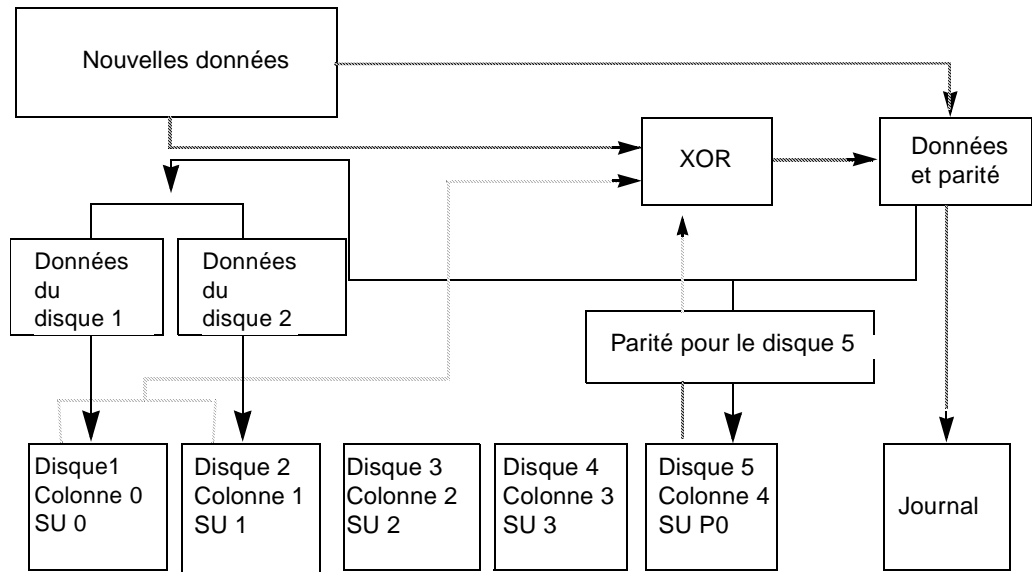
Nouvelles données

XOR

Données et parité

Données du disque 1

Données du disque 2

Parité pour le disque 5

Disque1
Colonne 0
SU 0

Disque 2
Colonne 1
SU 1

Disque 3
Colonne 2
SU 2

Disque 4
Colonne 3
SU 3

Disque 5
Colonne 4
SU P0

Journal